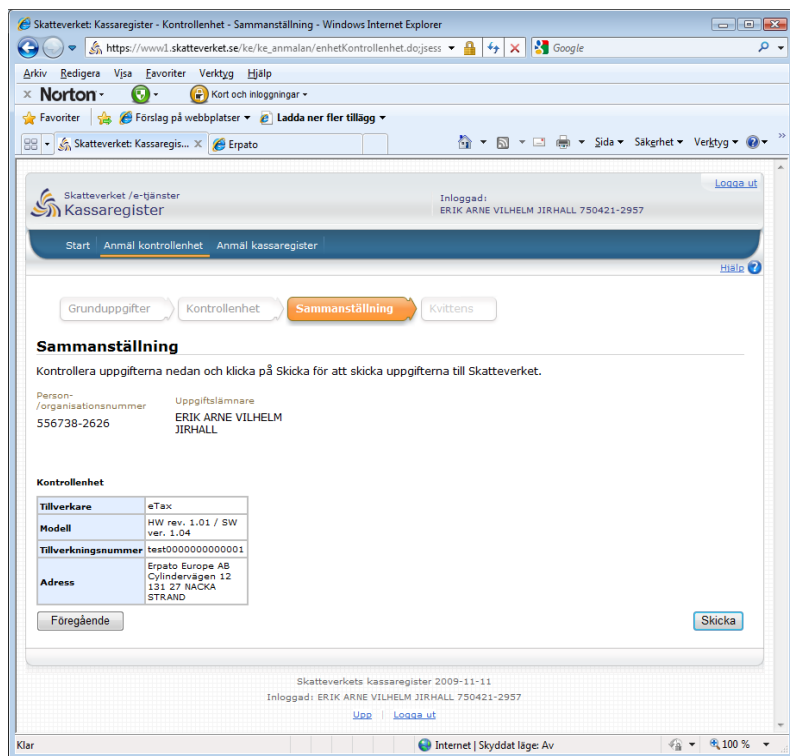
Skatteverket: Kassaregister - Kontrollenhet - Sammanställning - Windows Internet Explorer

https://www1.skatteverket.se/ke/ke_anmalan/enhetKontrollenhet.do;jsess

Google

Arkiv Redigera Visa Favoriter Verktyg Hjälp

Norton

Kort och inloggningar

Favoriter Förslag på webbplatser Ladda ner fler tillägg

Skatteverket: Kassaregis... Erpato

Sida Säkerhet Verktyg

Logga ut

Skatteverket /e-tjänster
Kassaregister

Inloggad:
ERIK ARNE VILHELM JIRHALL 750421-2957

Start Anmäl kontrollenhet Anmäl kassaregister

Hjälp

Grunduppgifter Kontrollenhet Sammanställning Kvittens

Sammanställning

Kontrollera uppgifterna nedan och klicka på Skicka för att skicka uppgifterna till Skatteverket.

Person- /organisationsnummer
556738-2626

Uppgiftslämnare
ERIK ARNE VILHELM JIRHALL

Kontrollenhet

| Tillverkare | eTax |
|---|---|
| Modell | HW rev. 1.01 / SW ver. 1.04 |
| Tillverkningsnummer | test0000000000001 |
| Adress | Erpato Europe AB Cylindervägen 12 131 27 NACKA STRAND |

Föregående

Skicka

Skatteverkets kassaregister 2009-11-11
Inloggad: ERIK ARNE VILHELM JIRHALL 750421-2957
Upp Logga ut

Klar

Internet | Skyddat läge: Av

100 %